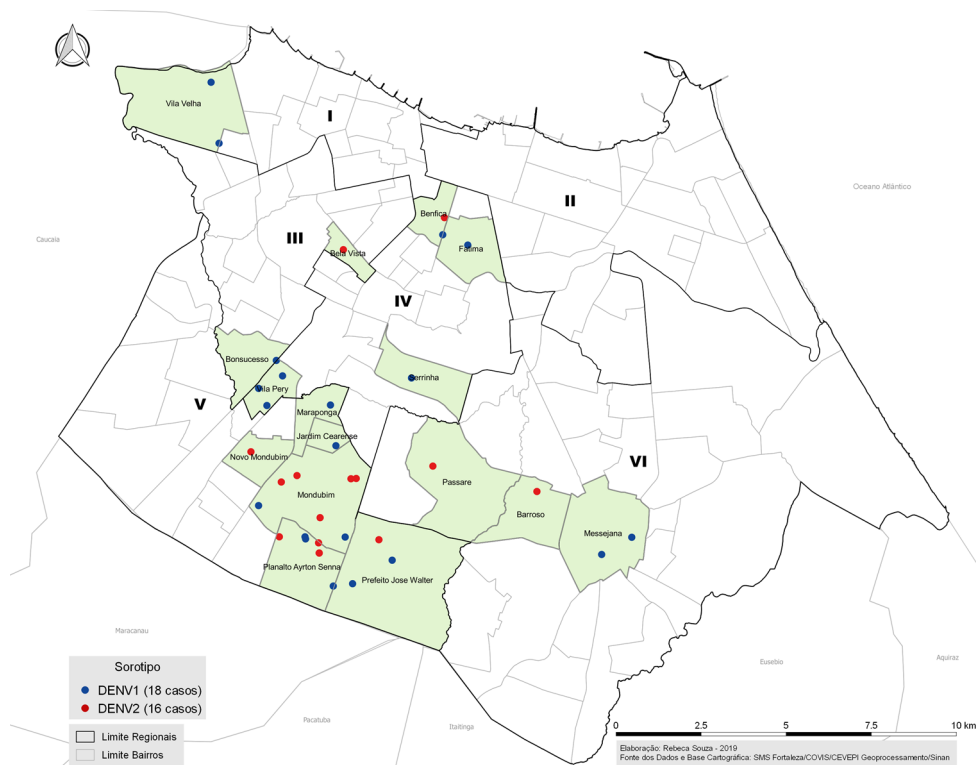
Vila Velha

I

Oceano Atlântico

II

Caucaia

III

Benfica

Bela Vista

Fatima

IV

Bonsucesso

Serrinha

Vila Pery

V

Maraponga

Jardim Cearense

Novo Mondubim

VI

Passare

Mondubim

Barroso

Messejana

Planalto Ayrton Senna

Prefeito Jose Walter

Maracanau

Eusebio

Aquiraz

Sorotipo
DENV1 (18 casos)
DENV2 (16 casos)

Limite Regionais
Limite Bairros

Pacatuba

Itaitinga

0 2.5 5 7.5 10 km

Elaboração: Rebeca Souza - 2019
Fonte dos Dados e Base Cartográfica: SMS Fortaleza/COVIS/CEVEPI Geoprocessamento/Sinan